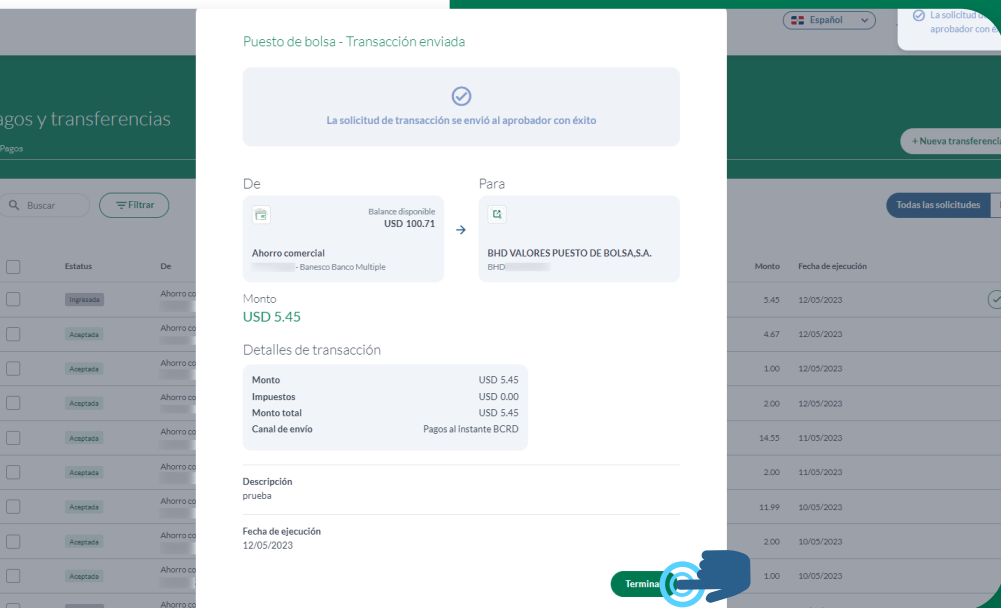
Español

La solicitud d
aprobador con é

agos y transferencias
Pagos

+ Nueva transferencia

Buscar
Filtrar

Todas las solicitudes

| | Estatus | De | Monto | Fecha de ejecución |
|---|---|---|---|---|
| | Ingresada | Ahorro co | 5.45 | 12/05/2023 |
| | Aceptada | Ahorro co | 4.67 | 12/05/2023 |
| | Aceptada | Ahorro co | 1.00 | 12/05/2023 |
| | Aceptada | Ahorro co | 2.00 | 12/05/2023 |
| | Aceptada | Ahorro co | 14.55 | 11/05/2023 |
| | Aceptada | Ahorro co | 2.00 | 11/05/2023 |
| | Aceptada | Ahorro co | 11.99 | 10/05/2023 |
| | Aceptada | Ahorro co | 2.00 | 10/05/2023 |
| | Aceptada | Ahorro co | 1.00 | 10/05/2023 |
| | | Ahorro co | | |

Puesto de bolsa - Transacción enviada

La solicitud de transacción se envió al aprobador con éxito

De

Balance disponible
USD 100.71

Ahorro comercial
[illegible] - Banesco Banco Multiple

Para

BHD VALORES PUESTO DE BOLSA,S.A.
BHD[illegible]

Monto
USD 5.45

Detalles de transacción

| Monto | USD 5.45 |
|---|---|
| Impuestos | USD 0.00 |
| Monto total | USD 5.45 |
| Canal de envío | Pagos al instante BCRD |

Descripción
prueba

Fecha de ejecución
12/05/2023

Termina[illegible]